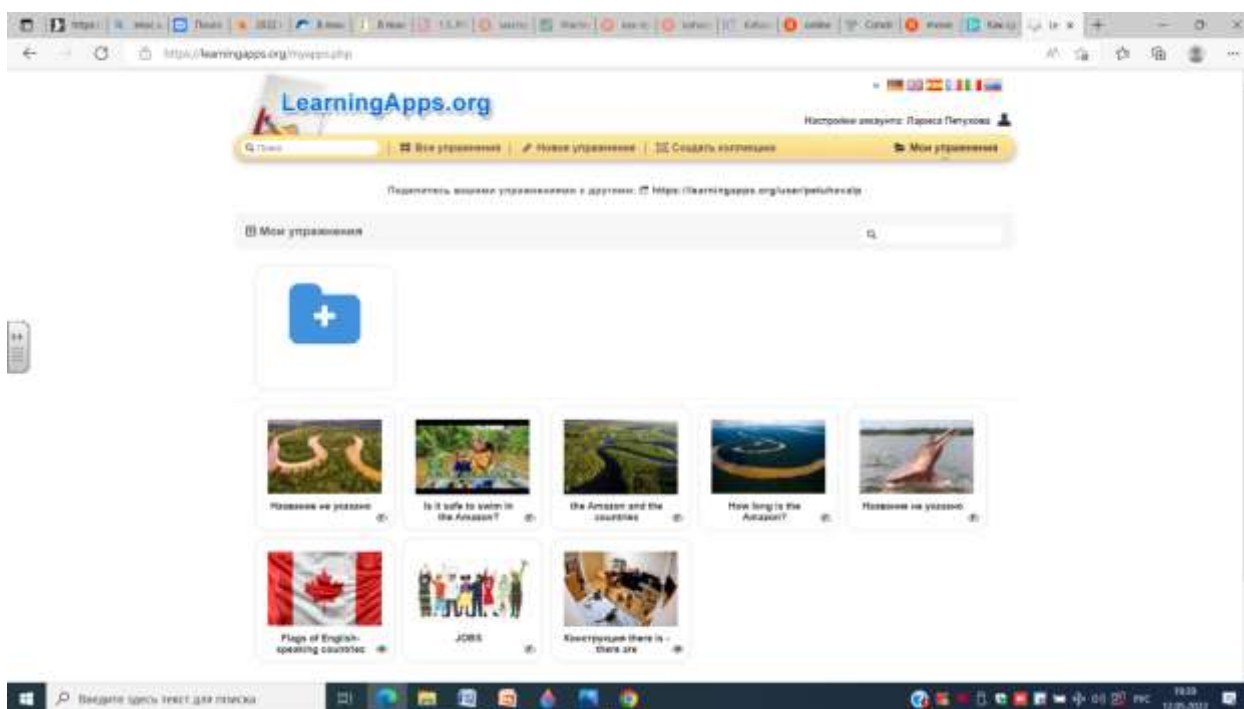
https://learningapps.org/myapps.php

LearningApps.org

Настройки аккаунта: Лариса Петухова

Поиск | Все упражнения | Новое упражнение | Создать коллекцию | Мои упражнения

Поделитесь вашими упражнениями с другими: https://learningapps.org/user/petuhovalp

Мои упражнения

Название не указано

Is it safe to swim in the Amazon?

the Amazon and the countries

How long is the Amazon?

Название не указано

Flags of English-speaking countries

JOBS

Конструкция there is - there are

Введите здесь текст для поиска

РУС